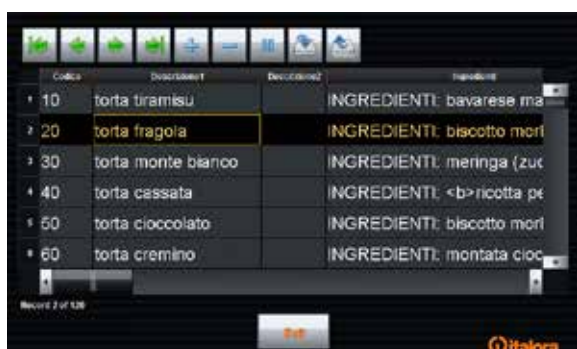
| | Codice | Descrizione1 | Descrizione2 | Ingredienti |
|---|---|---|---|---|
| 1 | 10 | torta tiramisu | | INGREDIENTI: bavarese ma |
| 2 | 20 | torta fragola | | INGREDIENTI: biscotto morb |
| 3 | 30 | torta monte bianco | | INGREDIENTI: meringa (zuc |
| 4 | 40 | torta cassata | | INGREDIENTI: <b>ricotta pe |
| 5 | 50 | torta cioccolato | | INGREDIENTI: biscotto morb |
| 6 | 60 | torta cremino | | INGREDIENTI: montata cioc |

Record 2 of 120

Exit

italora